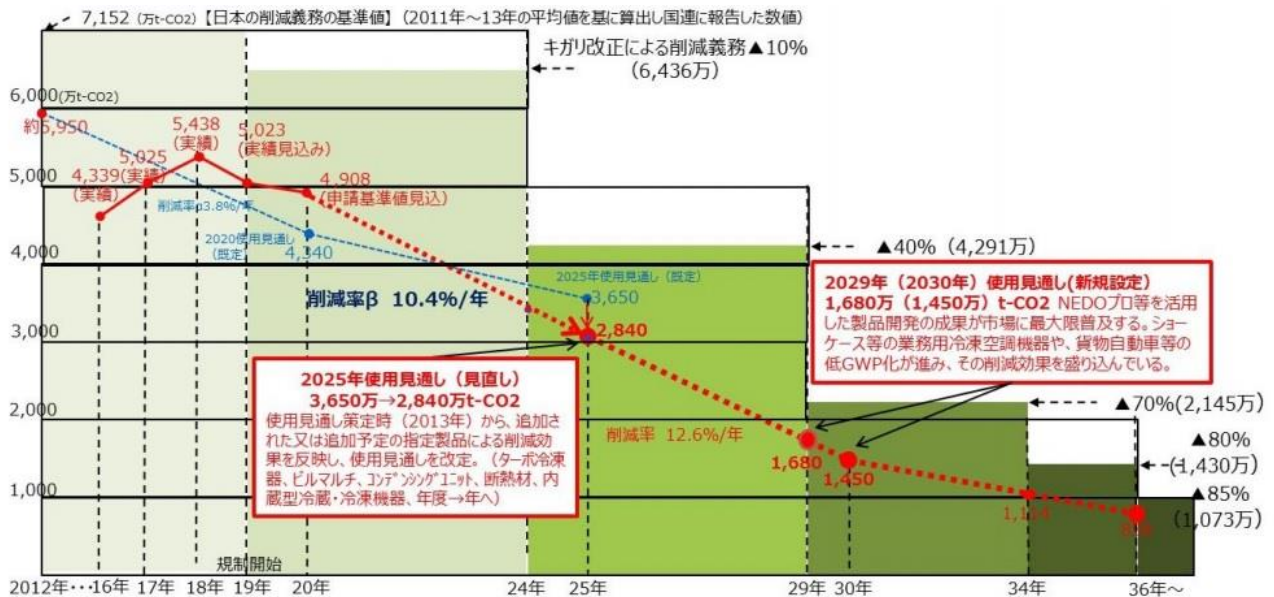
7,152 (万t-CO2)【日本の削減義務の基準値】(2011年～13年の平均値を基に算出し国連に報告した数値)

キガリ改正による削減義務▲10%
(6,436万)

6,000(万t-CO2)
約5,950
5,438
(実績)
5,023
(実績見込み)
5,025
4,339(実績)
(実績)
4,908
(申請基準値見込)
5,000
削減率α3.8%/年
2020使用見通し
(既定)
4,340
4,000
▲40% (4,291万)
2025年使用見通し (既定)
3,650
削減率β 10.4%/年
3,000
2,840

2029年 (2030年) 使用見通し(新規設定)
1,680万 (1,450万) t-CO2 NEDOプロ等を活用した製品開発の成果が市場に最大限普及する。ショーケース等の業務用冷凍空調機器や、貨物自動車等の低GWP化が進み、その削減効果を盛り込んでいる。

2025年使用見通し (見直し)
3,650万→2,840万t-CO2
使用見通し策定時 (2013年) から、追加された又は追加予定の指定製品による削減効果を反映し、使用見通しを改定。(ターボ冷凍器、ビルマルチ、コンデンシングユニット、断熱材、内蔵型冷蔵・冷凍機器、年度→年へ)

2,000
削減率 12.6%/年
▲70%(2,145万)
▲80%
(1,430万)
1,680
1,450
1,000
1,114
▲85%
(1,073万)
836

規制開始
2012年・・16年 17年 18年 19年 20年 24年 25年 29年 30年 34年 36年～